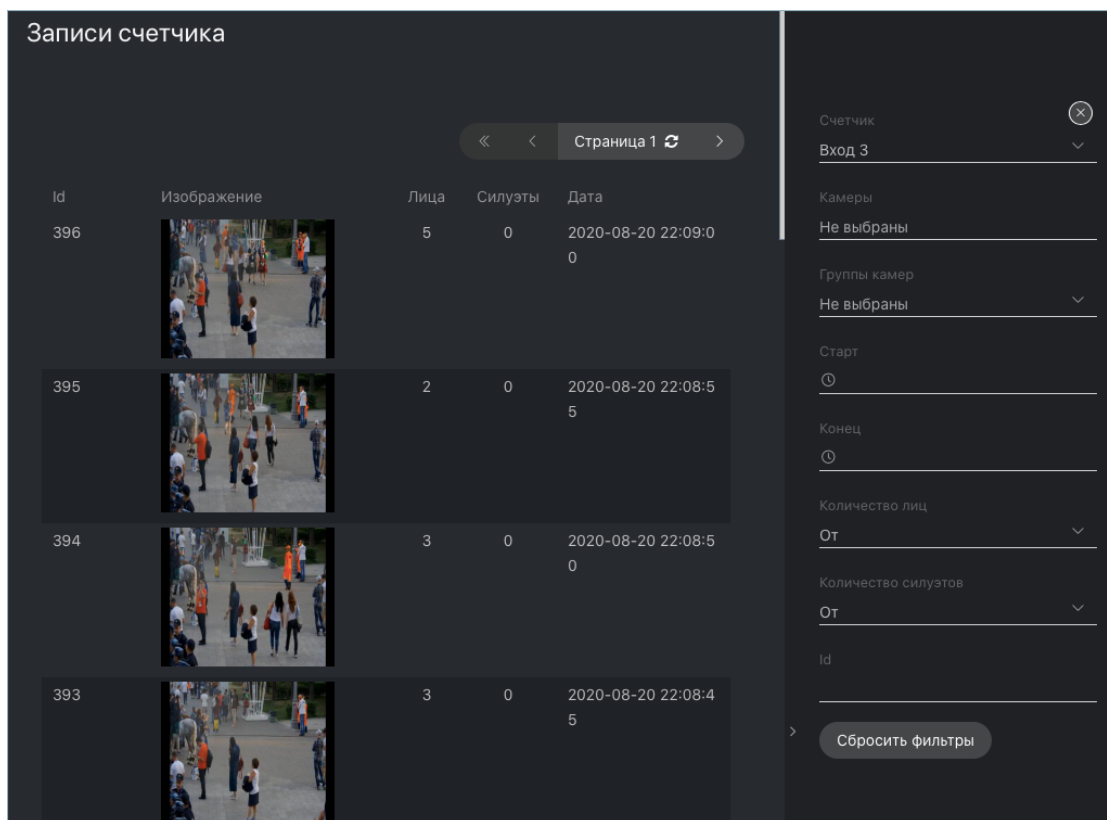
Записи счетчика

« ‹ Страница 1 ›

| Id | Изображение | Лица | Силуэты | Дата |
|---|---|---|---|---|
| 396 | | 5 | 0 | 2020-08-20 22:09:00 |
| 395 | | 2 | 0 | 2020-08-20 22:08:55 |
| 394 | | 3 | 0 | 2020-08-20 22:08:50 |
| 393 | | 3 | 0 | 2020-08-20 22:08:45 |

Счетчик
Вход 3

Камеры
Не выбраны

Группы камер
Не выбраны

Старт

Конец

Количество лиц
От

Количество силуэтов
От

Id

Сбросить фильтры